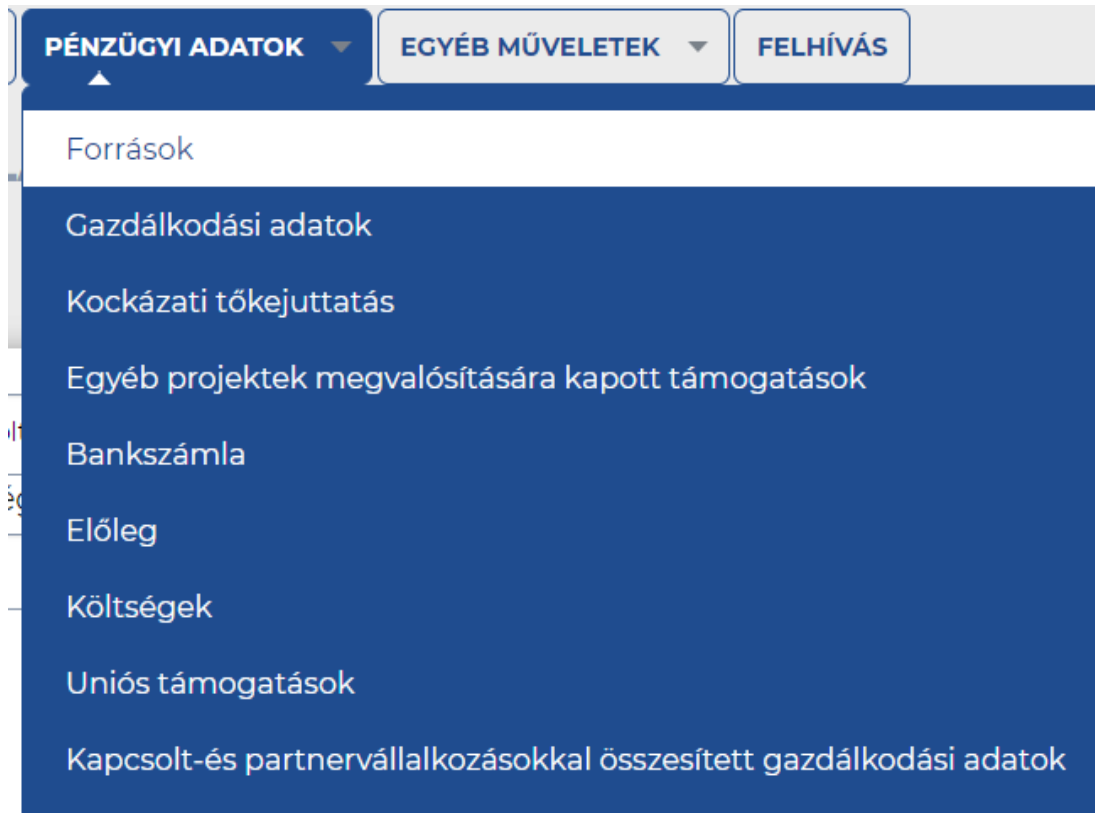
PÉNZÜGYI ADATOK
EGYÉB MŰVELETEK
FELHÍVÁS

Források
Gazdálkodási adatok
Kockázati tőkejuttatás
Egyéb projektek megvalósítására kapott támogatások
Bankszámla
Előleg
Költségek
Uniós támogatások
Kapcsolt-és partnervállalkozásokkal összesített gazdálkodási adatok